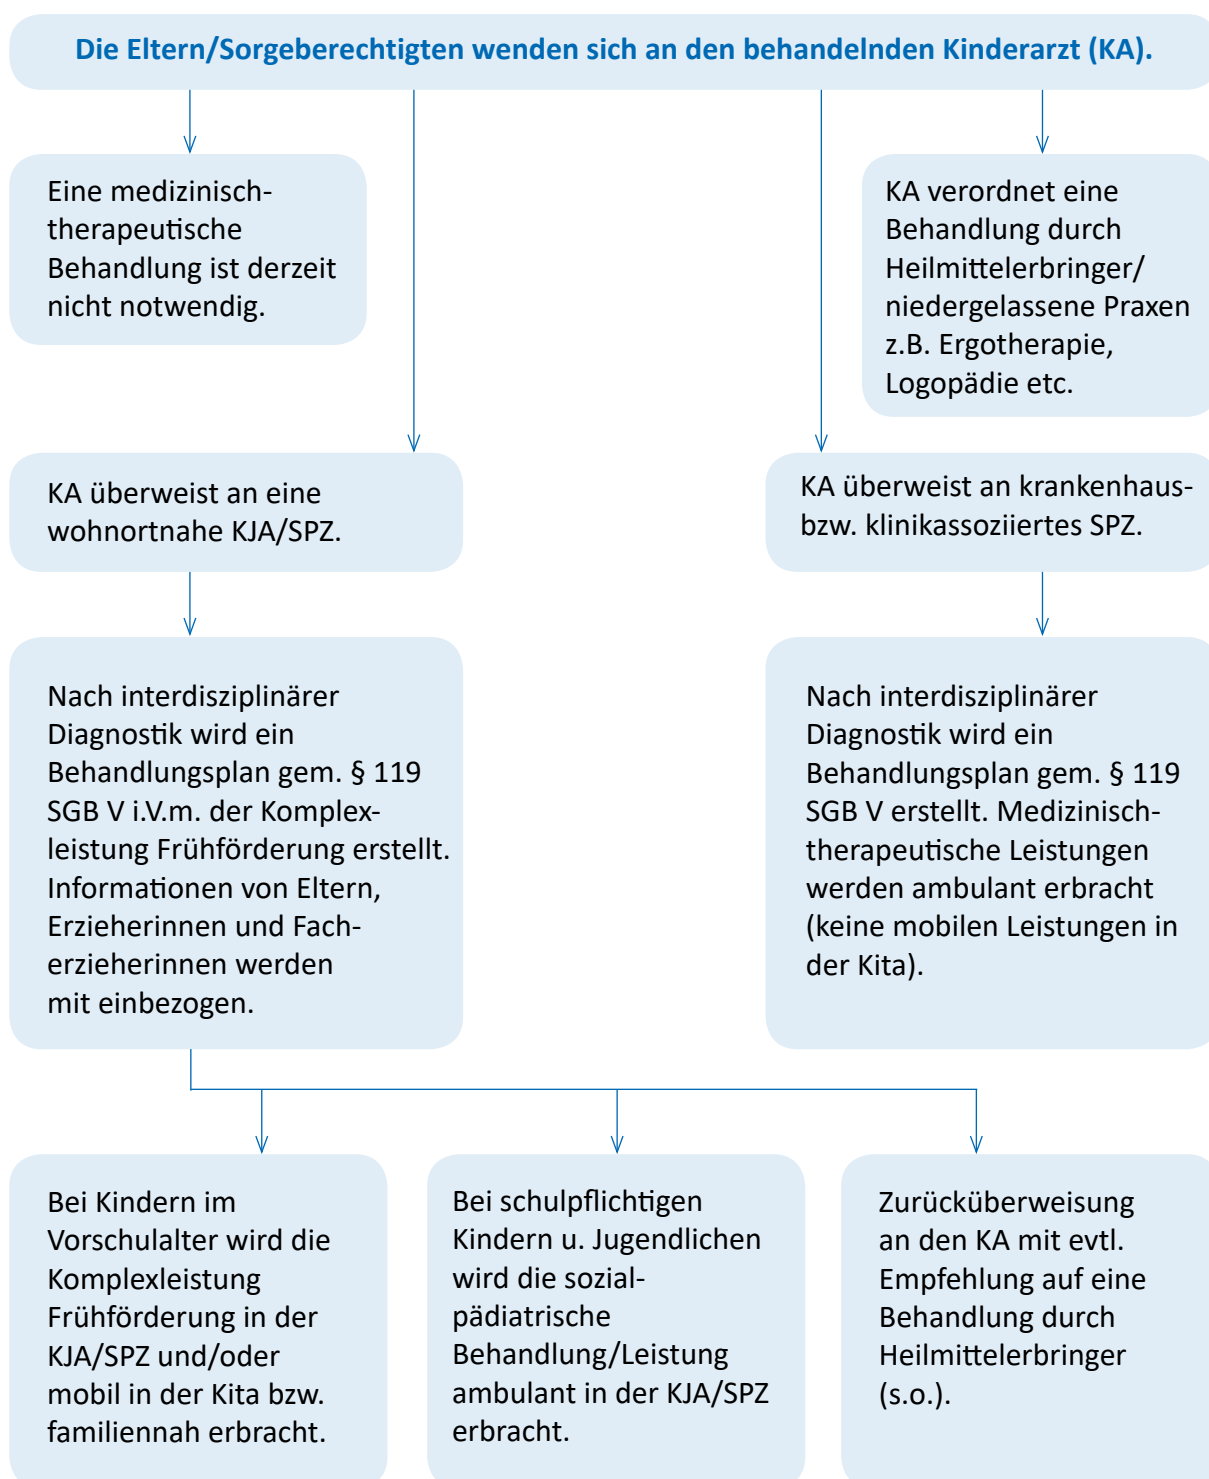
Die Eltern/Sorgeberechtigten wenden sich an den behandelnden Kinderarzt (KA).

Eine medizinisch-therapeutische Behandlung ist derzeit nicht notwendig.

KA verordnet eine Behandlung durch Heilmittelerbringer/niedergelassene Praxen z.B. Ergotherapie, Logopädie etc.

KA überweist an eine wohnortnahe KJA/SPZ.

KA überweist an krankenhaus- bzw. klinikassoziiertes SPZ.

Nach interdisziplinärer Diagnostik wird ein Behandlungsplan gem. § 119 SGB V i.V.m. der Komplexleistung Frühförderung erstellt. Informationen von Eltern, Erzieherinnen und Facherzieherinnen werden mit einbezogen.

Nach interdisziplinärer Diagnostik wird ein Behandlungsplan gem. § 119 SGB V erstellt. Medizinisch-therapeutische Leistungen werden ambulant erbracht (keine mobilen Leistungen in der Kita).

Bei Kindern im Vorschulalter wird die Komplexleistung Frühförderung in der KJA/SPZ und/oder mobil in der Kita bzw. familiennah erbracht.

Bei schulpflichtigen Kindern u. Jugendlichen wird die sozialpädiatrische Behandlung/Leistung ambulant in der KJA/SPZ erbracht.

Zurücküberweisung an den KA mit evtl. Empfehlung auf eine Behandlung durch Heilmittelerbringer (s.o.).